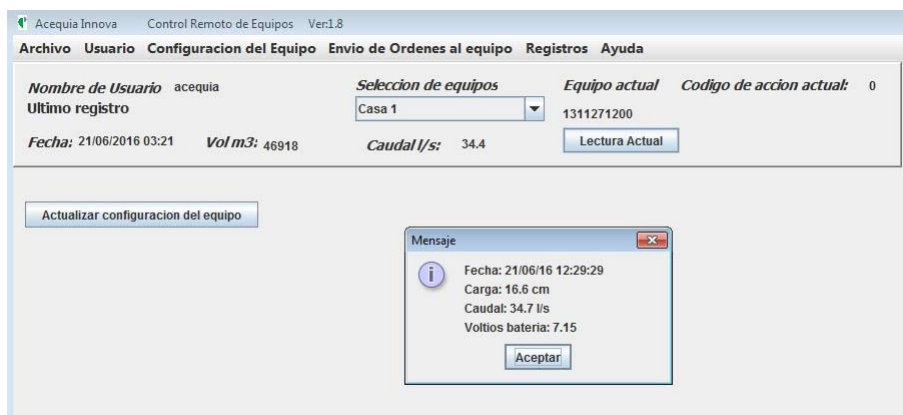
Acequia Innova Control Remoto de Equipos Ver:1.8

Archivo Usuario Configuracion del Equipo Envio de Ordenes al equipo Registros Ayuda

Nombre de Usuario acequia
Ultimo registro

Seleccion de equipos
Casa 1

Equipo actual
1311271200

Codigo de accion actual: 0

Fecha: 21/06/2016 03:21 Vol m3: 46918 Caudal l/s: 34.4

Lectura Actual

Actualizar configuracion del equipo

Mensaje

Fecha: 21/06/16 12:29:29
Carga: 16.6 cm
Caudal: 34.7 l/s
Voltios bateria: 7.15

Aceptar